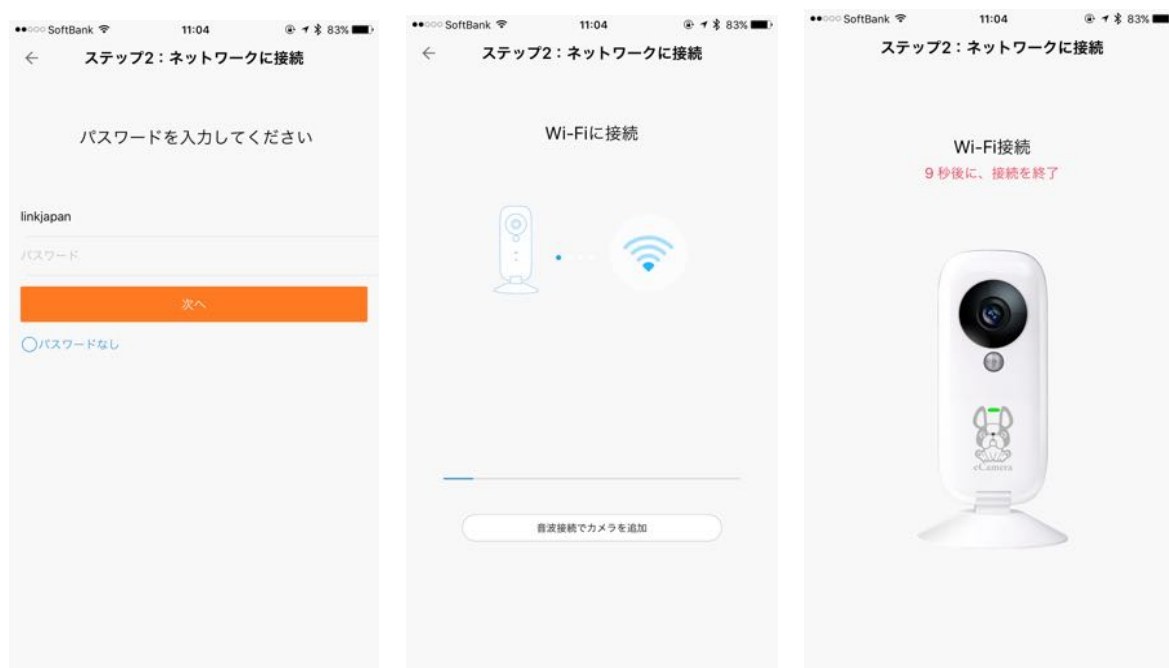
SoftBank 11:04 83%
←
ステップ2：ネットワークに接続

パスワードを入力してください

linkjapan

パスワード

次へ

パスワードなし

SoftBank 11:04 83%
←
ステップ2：ネットワークに接続

Wi-Fiに接続

音波接続でカメラを追加

SoftBank 11:04 83%
ステップ2：ネットワークに接続

Wi-Fi接続
9 秒後に、接続を終了

eCamera